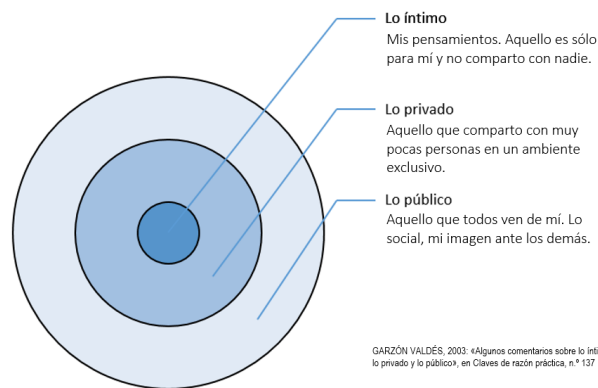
Lo íntimo
Mis pensamientos. Aquello es sólo para mí y no comparto con nadie.

Lo privado
Aquello que comparto con muy pocas personas en un ambiente exclusivo.

Lo público
Aquello que todos ven de mí. Lo social, mi imagen ante los demás.

GARZÓN VALDÉS, 2003: «Algunos comentarios sobre lo íntimo, lo privado y lo público», en Claves de razón práctica, n.º 137